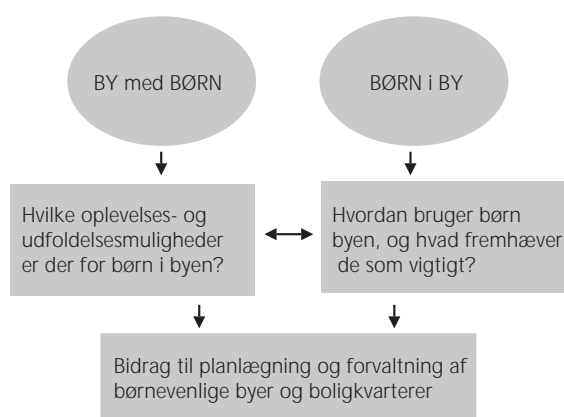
BY med BØRN

BØRN i BY

Hvilke oplevelses- og udfoldelsesmuligheder er der for børn i byen?

Hvordan bruger børn byen, og hvad fremhæver de som vigtigt?

Bidrag til planlægning og forvaltning af børnevenlige byer og boligkvarterer